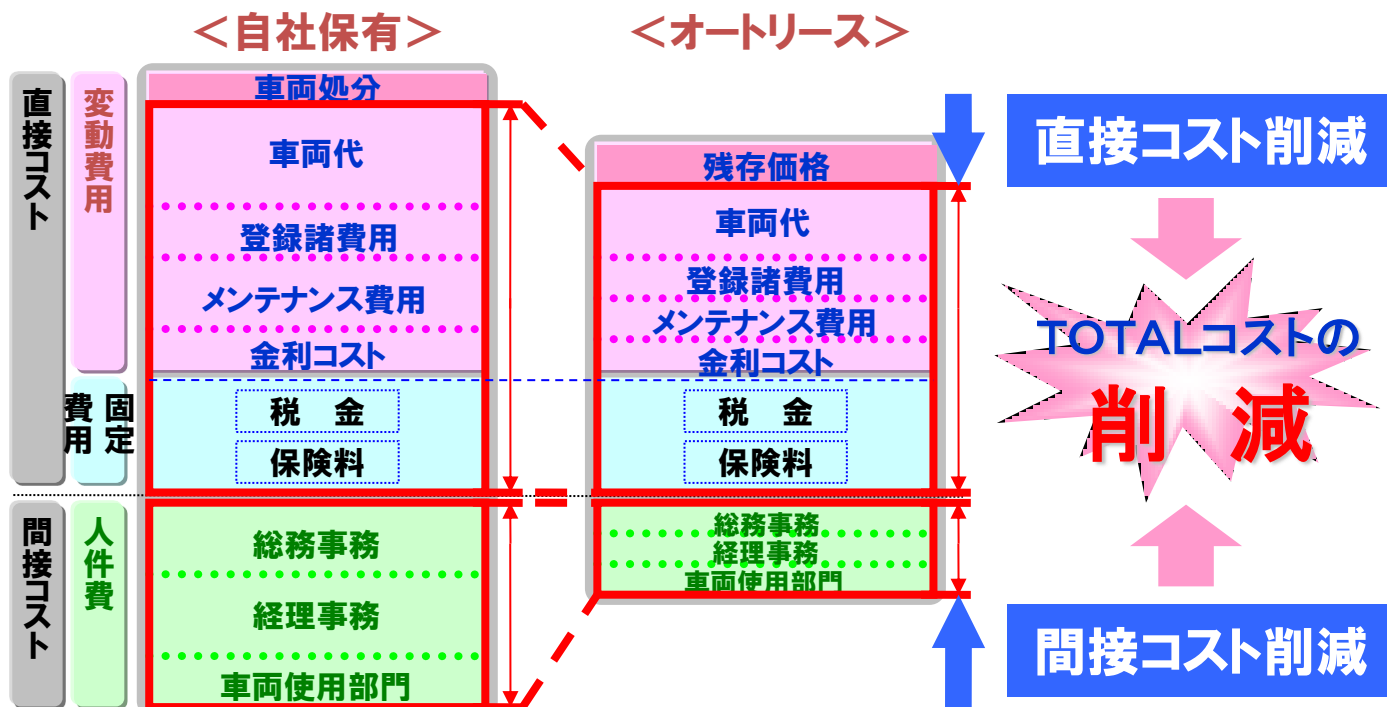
＜自社保有＞

＜オートリース＞

直接コスト

変動費用

固定費用

間接コスト

人件費

車両処分

車両代

登録諸費用

メンテナンス費用

金利コスト

税　金

保険料

総務事務

経理事務

車両使用部門

残存価格

車両代

登録諸費用

メンテナンス費用

金利コスト

税　金

保険料

総務事務

経理事務

車両使用部門

直接コスト削減

TOTALコストの

削　減

間接コスト削減